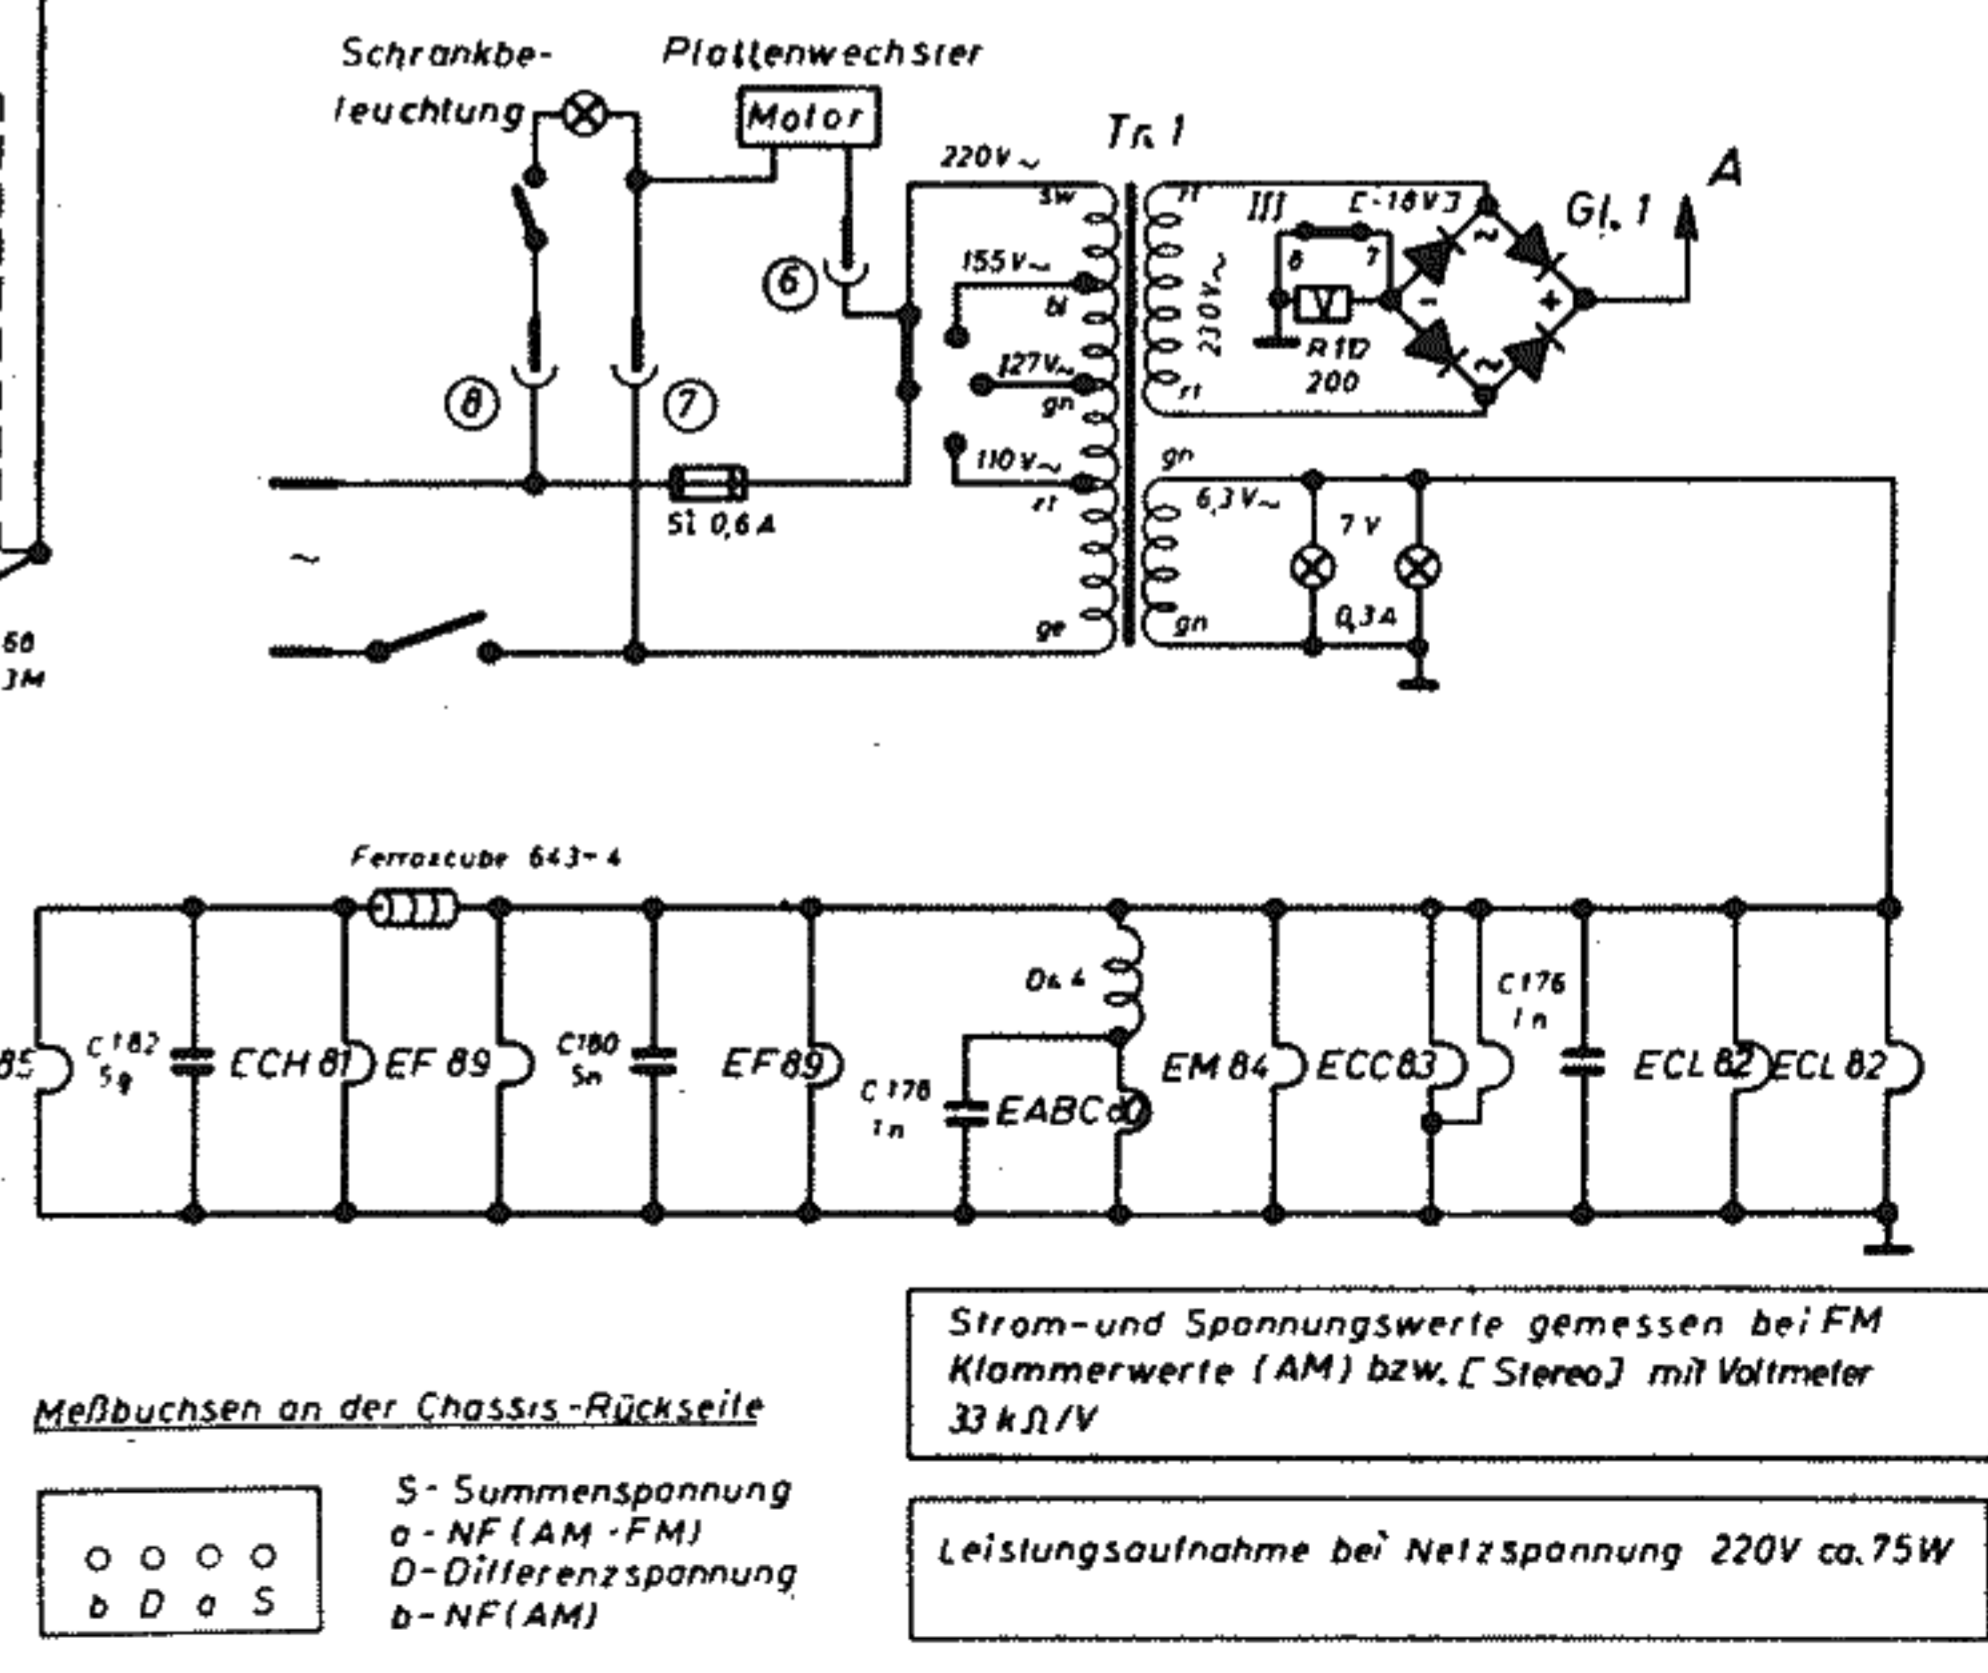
Schrankbeleuchtung

Plattenwechsler

Motor

Tr. 1

A

220V~

sw

155V~

bl

127V~

gn

110V~

rt

ge

rt

III

[-18V]

8

7

V

230V~

rt

R 10
200

Gl. 1

+

gn

6,3V~

7V

0,3A

gn

⑥

⑧

⑦

Si 0,6A

~

68
3M

Ferroxcube 643-4

Dr. 4

85

C 182
5n

ECH 81

EF 89

C 180
5n

EF 89

C 178
1n

EABC 80

EM 84

ECC 83

C 176
1n

ECL 82

ECL 82

Strom- und Spannungswerte gemessen bei FM
Klammerwerte (AM) bzw. [Stereo] mit Voltmeter
33 kΩ/V

Meßbuchsen an der Chassis-Rückseite

b D a S

S - Summenspannung
a - NF (AM - FM)
D - Differenzspannung
b - NF (AM)

Leistungsaufnahme bei Netzspannung 220V ca. 75W